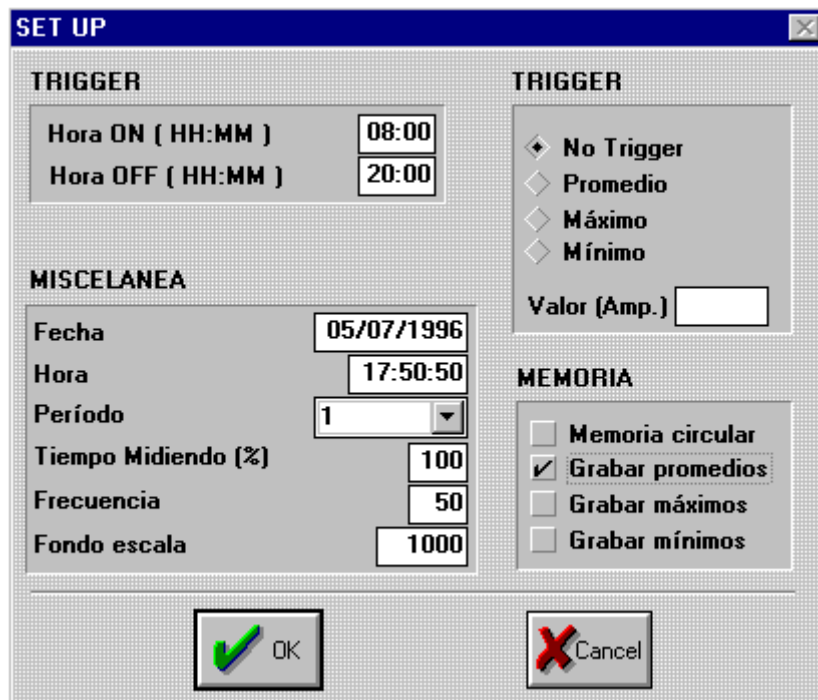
SET UP

TRIGGER

Hora ON ( HH:MM ) 08:00
Hora OFF ( HH:MM ) 20:00

MISCELANEA

Fecha 05/07/1996
Hora 17:50:50
Período 1
Tiempo Midiendo (%) 100
Frecuencia 50
Fondo escala 1000

TRIGGER

No Trigger
Promedio
Máximo
Mínimo

Valor (Amp.)

MEMORIA

Memoria circular
Grabar promedios
Grabar máximos
Grabar mínimos

OK
Cancel